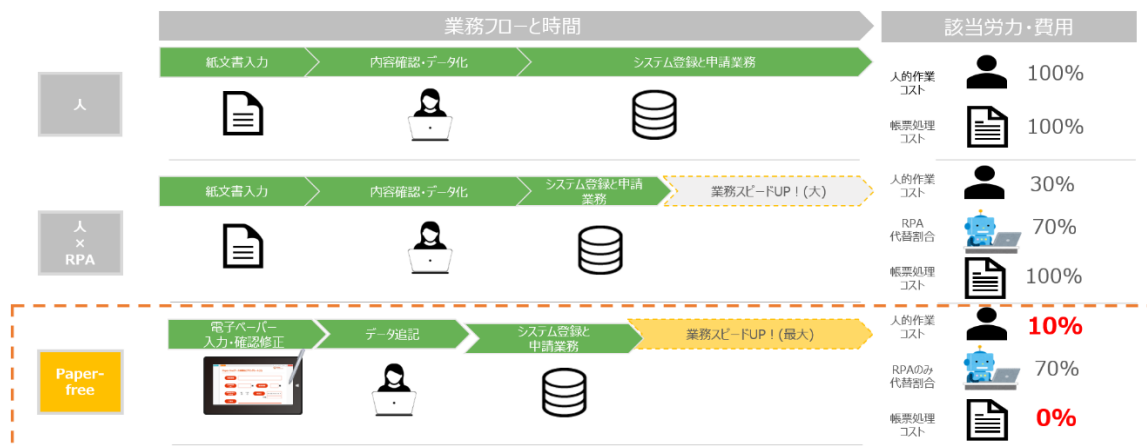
業務フローと時間

該当労力・費用

人

紙文書入力
内容確認・データ化
システム登録と申請業務

人的作業コスト 100%
帳票処理コスト 100%

人
×
RPA

紙文書入力
内容確認・データ化
システム登録と申請業務
業務スピードUP！(大)

人的作業コスト 30%
RPA代替割合 70%
帳票処理コスト 100%

Paper-free

電子ペーパー入力・確認修正
データ追記
システム登録と申請業務
業務スピードUP！(最大)

人的作業コスト 10%
RPAのみ代替割合 70%
帳票処理コスト 0%